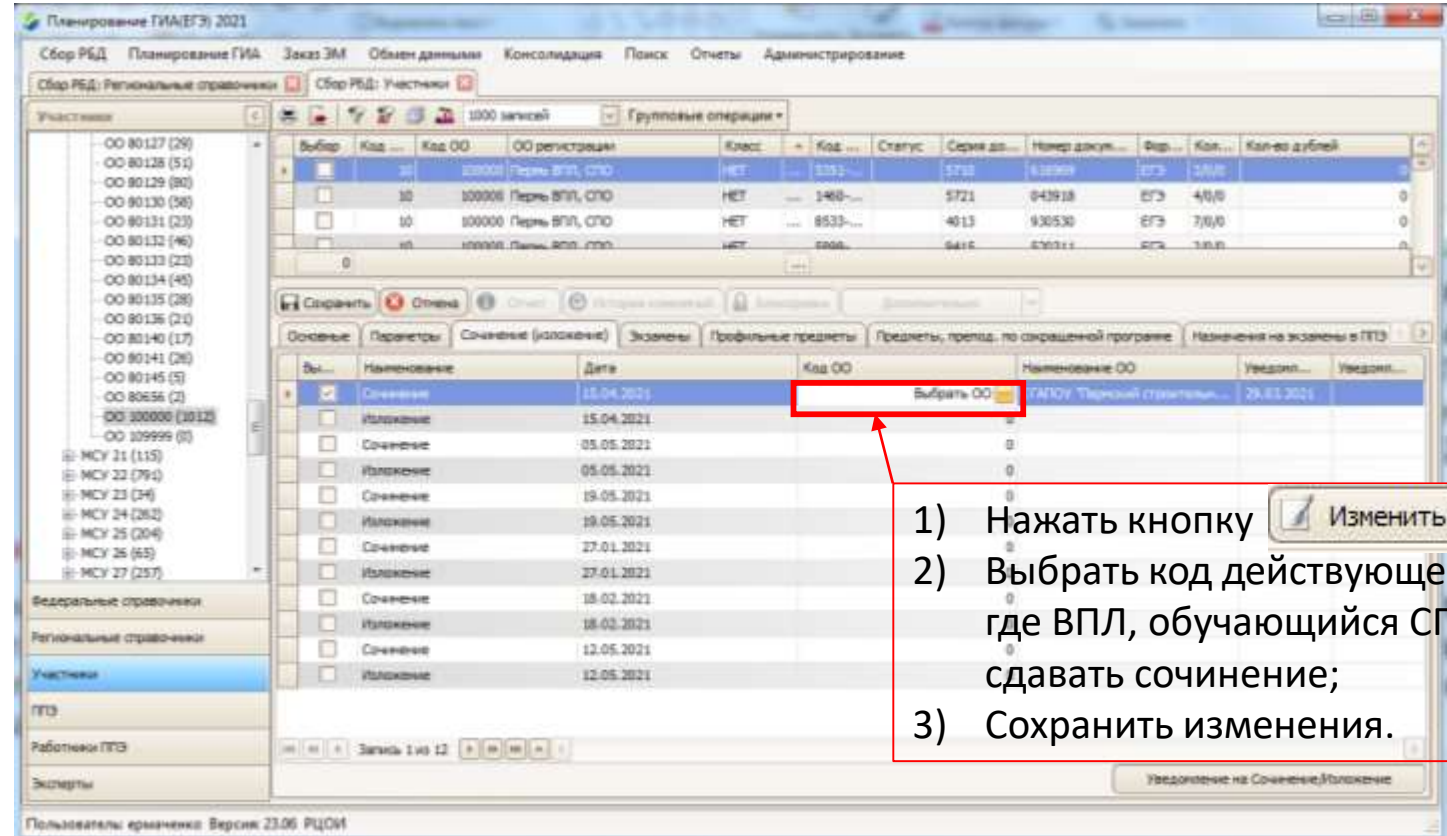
Планирование ГИА(ЕГЭ) 2021

Сбор РБД Планирование ГИА Заказ ЭМ Обмен данными Консолидация Поиск Отчеты Администрирование

Сбор РБД: Региональные справочники | Сбор РБД: Участники

Участники

1000 записей | Групповые операции

- ОО 80127 (29)
- ОО 80128 (51)
- ОО 80129 (80)
- ОО 80130 (58)
- ОО 80131 (23)
- ОО 80132 (46)
- ОО 80133 (23)
- ОО 80134 (45)
- ОО 80135 (28)
- ОО 80136 (21)
- ОО 80140 (17)
- ОО 80141 (26)
- ОО 80145 (5)
- ОО 80656 (2)
- ОО 100000 (1012)
- ОО 109999 (0)
- МСУ 21 (115)
- МСУ 22 (791)
- МСУ 23 (34)
- МСУ 24 (262)
- МСУ 25 (204)
- МСУ 26 (65)
- МСУ 27 (257)

| Выбор | Код ... | Код ОО | ОО регистрации | Класс | Код ... | Статус | Серия до... | Номер докум... | Фор... | Кол... | Кол-во дублей |
|---|---|---|---|---|---|---|---|---|---|---|---|
| | 10 | 100000 | Пермь ВПЛ, СПО | НЕТ | 3351-... | | 5710 | 618969 | ЕГЭ | 3/0/0 | |
| | 10 | 100000 | Пермь ВПЛ, СПО | НЕТ | 1460-... | | 5721 | 043918 | ЕГЭ | 4/0/0 | 0 |
| | 10 | 100000 | Пермь ВПЛ, СПО | НЕТ | 8533-... | | 4013 | 930530 | ЕГЭ | 7/0/0 | 0 |
| | 10 | 100000 | Пермь ВПЛ, СПО | НЕТ | 5899-... | | 9415 | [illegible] | ЕГЭ | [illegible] | 0 |

0

Сохранить | Отмена

Основные | Параметры | Сочинение (изложение) | Экзамены | Профильные предметы | Предметы, препод. по сокращенной программе | Назначения на экзамены в ППЭ

| Вы... | Наименование | Дата | Код ОО | Наименование ОО | Уведомл... | Уведом... |
|---|---|---|---|---|---|---|
| ☑ | Сочинение | 15.04.2021 | Выбрать ОО | ГАПОУ "Пермский строительн... | 29.03.2021 | |
| | Изложение | 15.04.2021 | 0 | | | |
| | Сочинение | 05.05.2021 | 0 | | | |
| | Изложение | 05.05.2021 | 0 | | | |
| | Сочинение | 19.05.2021 | 0 | | | |
| | Изложение | 19.05.2021 | 0 | | | |
| | Сочинение | 27.01.2021 | 0 | | | |
| | Изложение | 27.01.2021 | 0 | | | |
| | Сочинение | 18.02.2021 | 0 | | | |
| | Изложение | 18.02.2021 | 0 | | | |
| | Сочинение | 12.05.2021 | 0 | | | |
| | Изложение | 12.05.2021 | 0 | | | |

Запись 1 из 12

Уведомление на Сочинение/Изложение

Федеральные справочники
Региональные справочники
Участники
ППЭ
Работники ППЭ
Эксперты

1) Нажать кнопку Изменить
2) Выбрать код действующе
где ВПЛ, обучающийся СП
сдавать сочинение;
3) Сохранить изменения.

Пользователь: ермаченко Версия: 23.06 РЦОИ